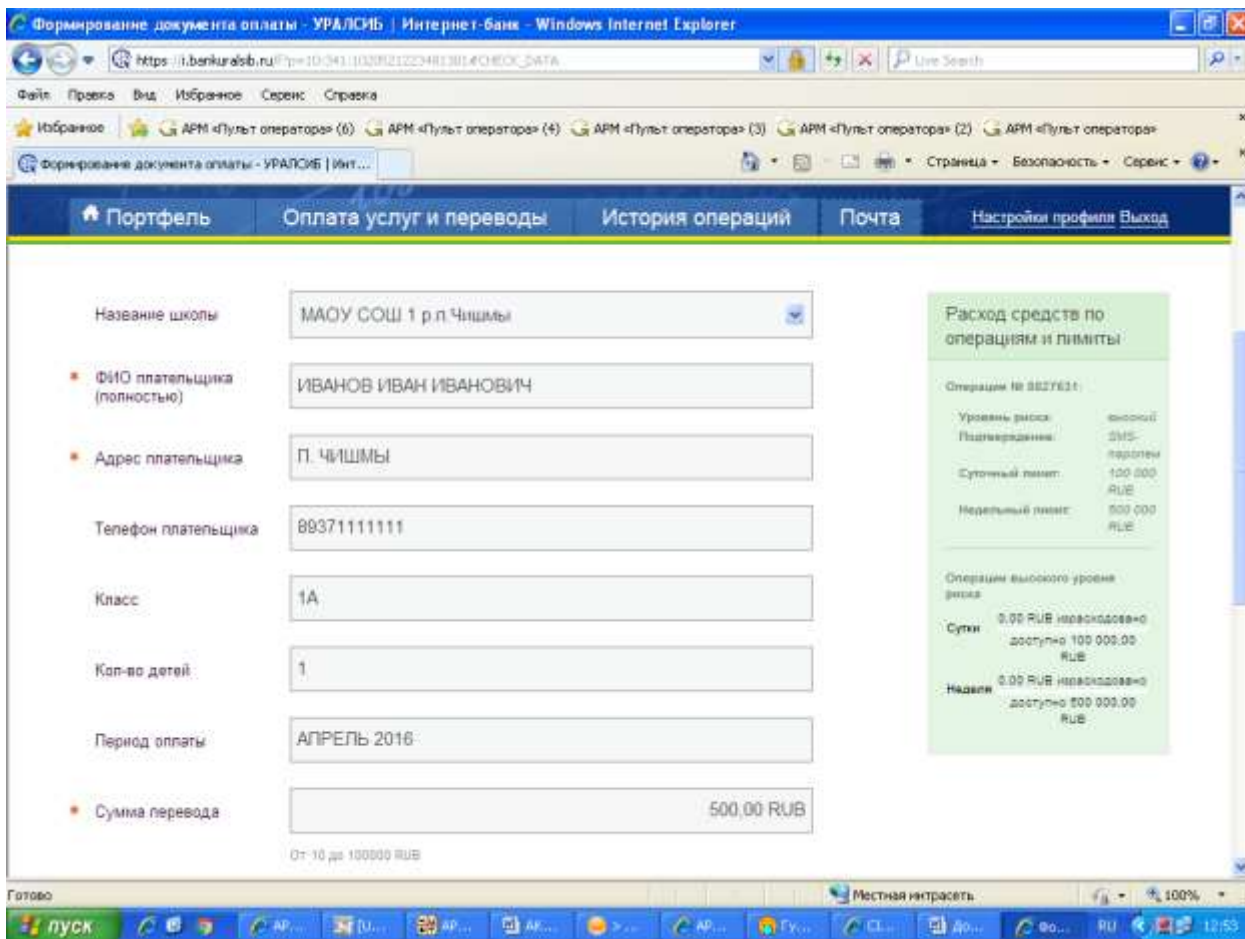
Формирование документа оплаты - УРАЛСИБ | Интернет-банк - Windows Internet Explorer

https://i.bankuralsib.ru/?p=10341:1020921223481381#CHECK_DATA

Live Search

Файл Правка Вид Избранное Сервис Справка

Избранное АРМ «Пульт оператора» (6) АРМ «Пульт оператора» (4) АРМ «Пульт оператора» (3) АРМ «Пульт оператора» (2) АРМ «Пульт оператора»

Формирование документа оплаты - УРАЛСИБ | Инт...

Страница • Безопасность • Сервис •

Портфель Оплата услуг и переводы История операций Почта Настройки профиля Выход

Название школы МАОУ СОШ 1 р.п.Чишмы

• ФИО плательщика (полностью) ИВАНОВ ИВАН ИВАНОВИЧ

• Адрес плательщика П. ЧИШМЫ

Телефон плательщика 89371111111

Класс 1А

Кол-во детей 1

Период оплаты АПРЕЛЬ 2016

• Сумма перевода 500,00 RUB

От 10 до 100000 RUB

Расход средств по операциям и лимиты

Операция № 8827631:

Уровень риска: высокий
Подтверждение: SMS-паролем
Суточный лимит: 100 000 RUB
Недельный лимит: 500 000 RUB

Операции высокого уровня риска

Сутки 0.00 RUB израсходовано доступно 100 000.00 RUB

Неделя 0.00 RUB израсходовано доступно 500 000.00 RUB

Готово

Местная интрасеть

100%

пуск

RU 12:53